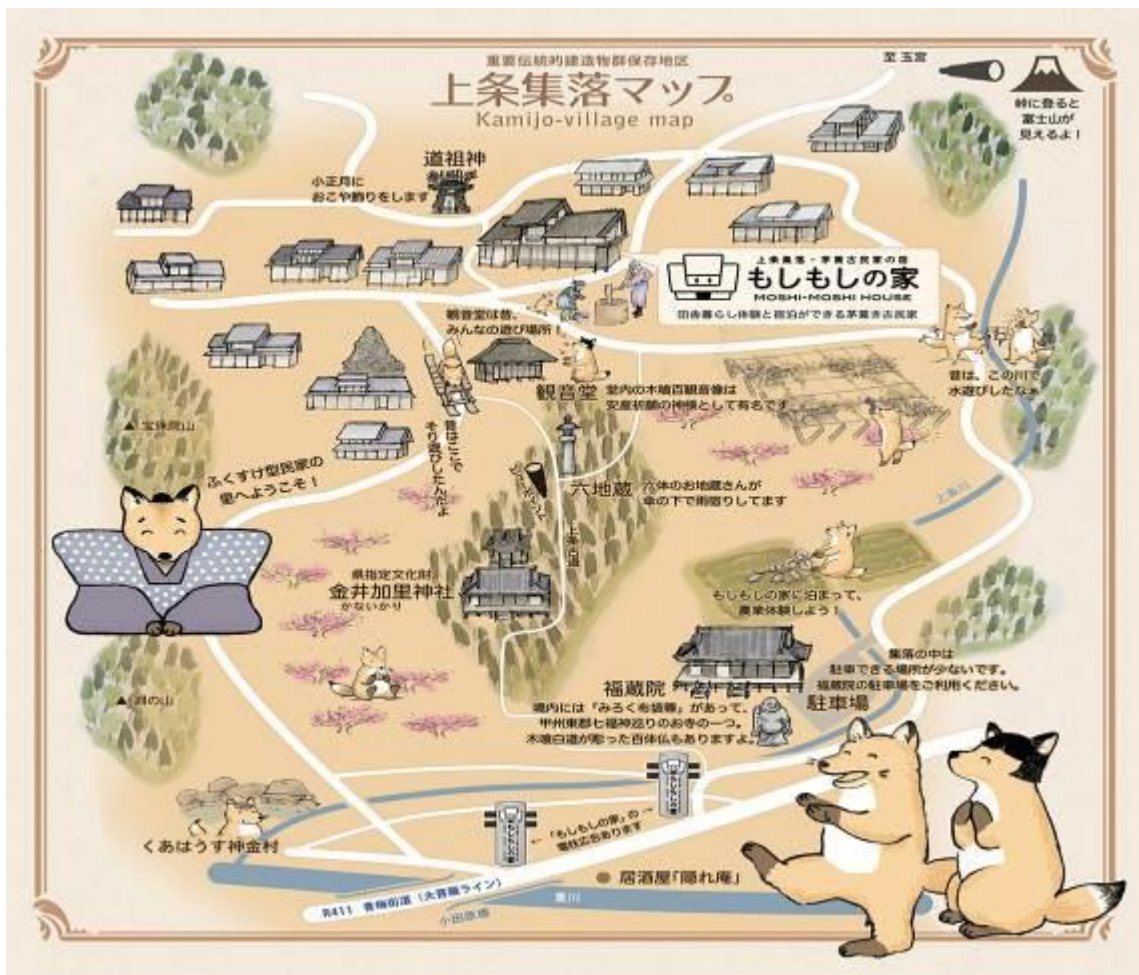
重要伝統的建造物群保存地区
上条集落マップ
Kamijo-village map

至 玉宮

峠に登ると富士山が見えるよ！

道祖神

小正月におこや飾りをします

上条集落・甲州古民家の宿
もしもしの家
MOSHI-MOSHI HOUSE
田舎暮らし体験と宿泊ができる茅葺き古民家

観音堂は昔、みんなの遊び場所！

観音堂
堂内の木喰白観音像は安産祈願の神様として有名です

昔は、この川で水遊びしたなぁ。

▲ 宝珠岡山

昔はここでそり遊びしたんだよ

ふくすけ型民家の里へようこそ！

六地蔵
六体のお地蔵さんが傘の下で雨宿りしてます

上条川

上条道

県指定文化財
金井加里神社
かないかり

もしもしの家に泊まって、農業体験しよう！

集落の中は駐車できる場所が少ないです。福蔵院の駐車場をご利用ください。

▲ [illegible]の山

福蔵院
境内には「みろく布袋尊」があって、甲州東郡七福神巡りのお寺の一つ。木喰白道が彫った百体仏もありますよ。

駐車場

「もしもしの家」の看板立ってあります

くあはうす神金村

居酒屋「隠れ庵」

R411 青梅街道（大菩薩ライン）

重川

小田原橋